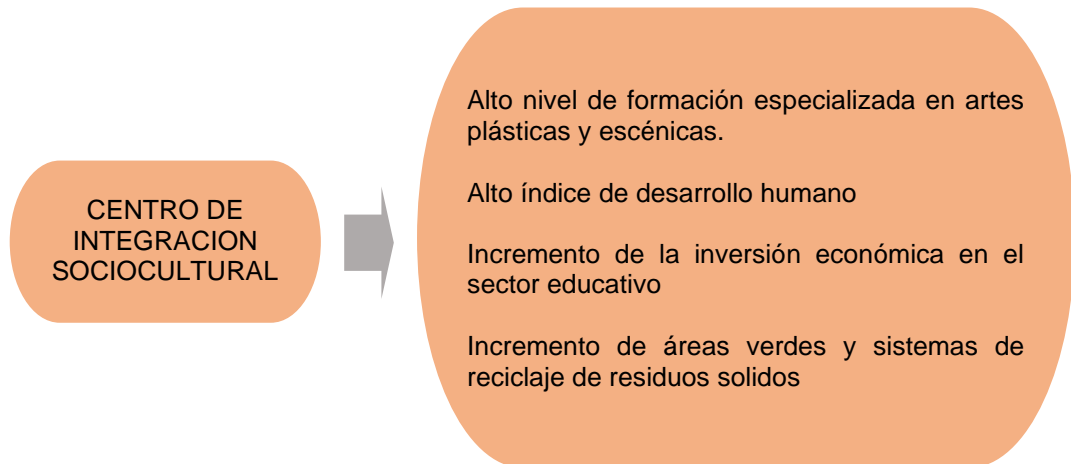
CENTRO DE INTEGRACION SOCIOCULTURAL

Alto nivel de formación especializada en artes plásticas y escénicas.

Alto índice de desarrollo humano

Incremento de la inversión económica en el sector educativo

Incremento de áreas verdes y sistemas de reciclaje de residuos solidos